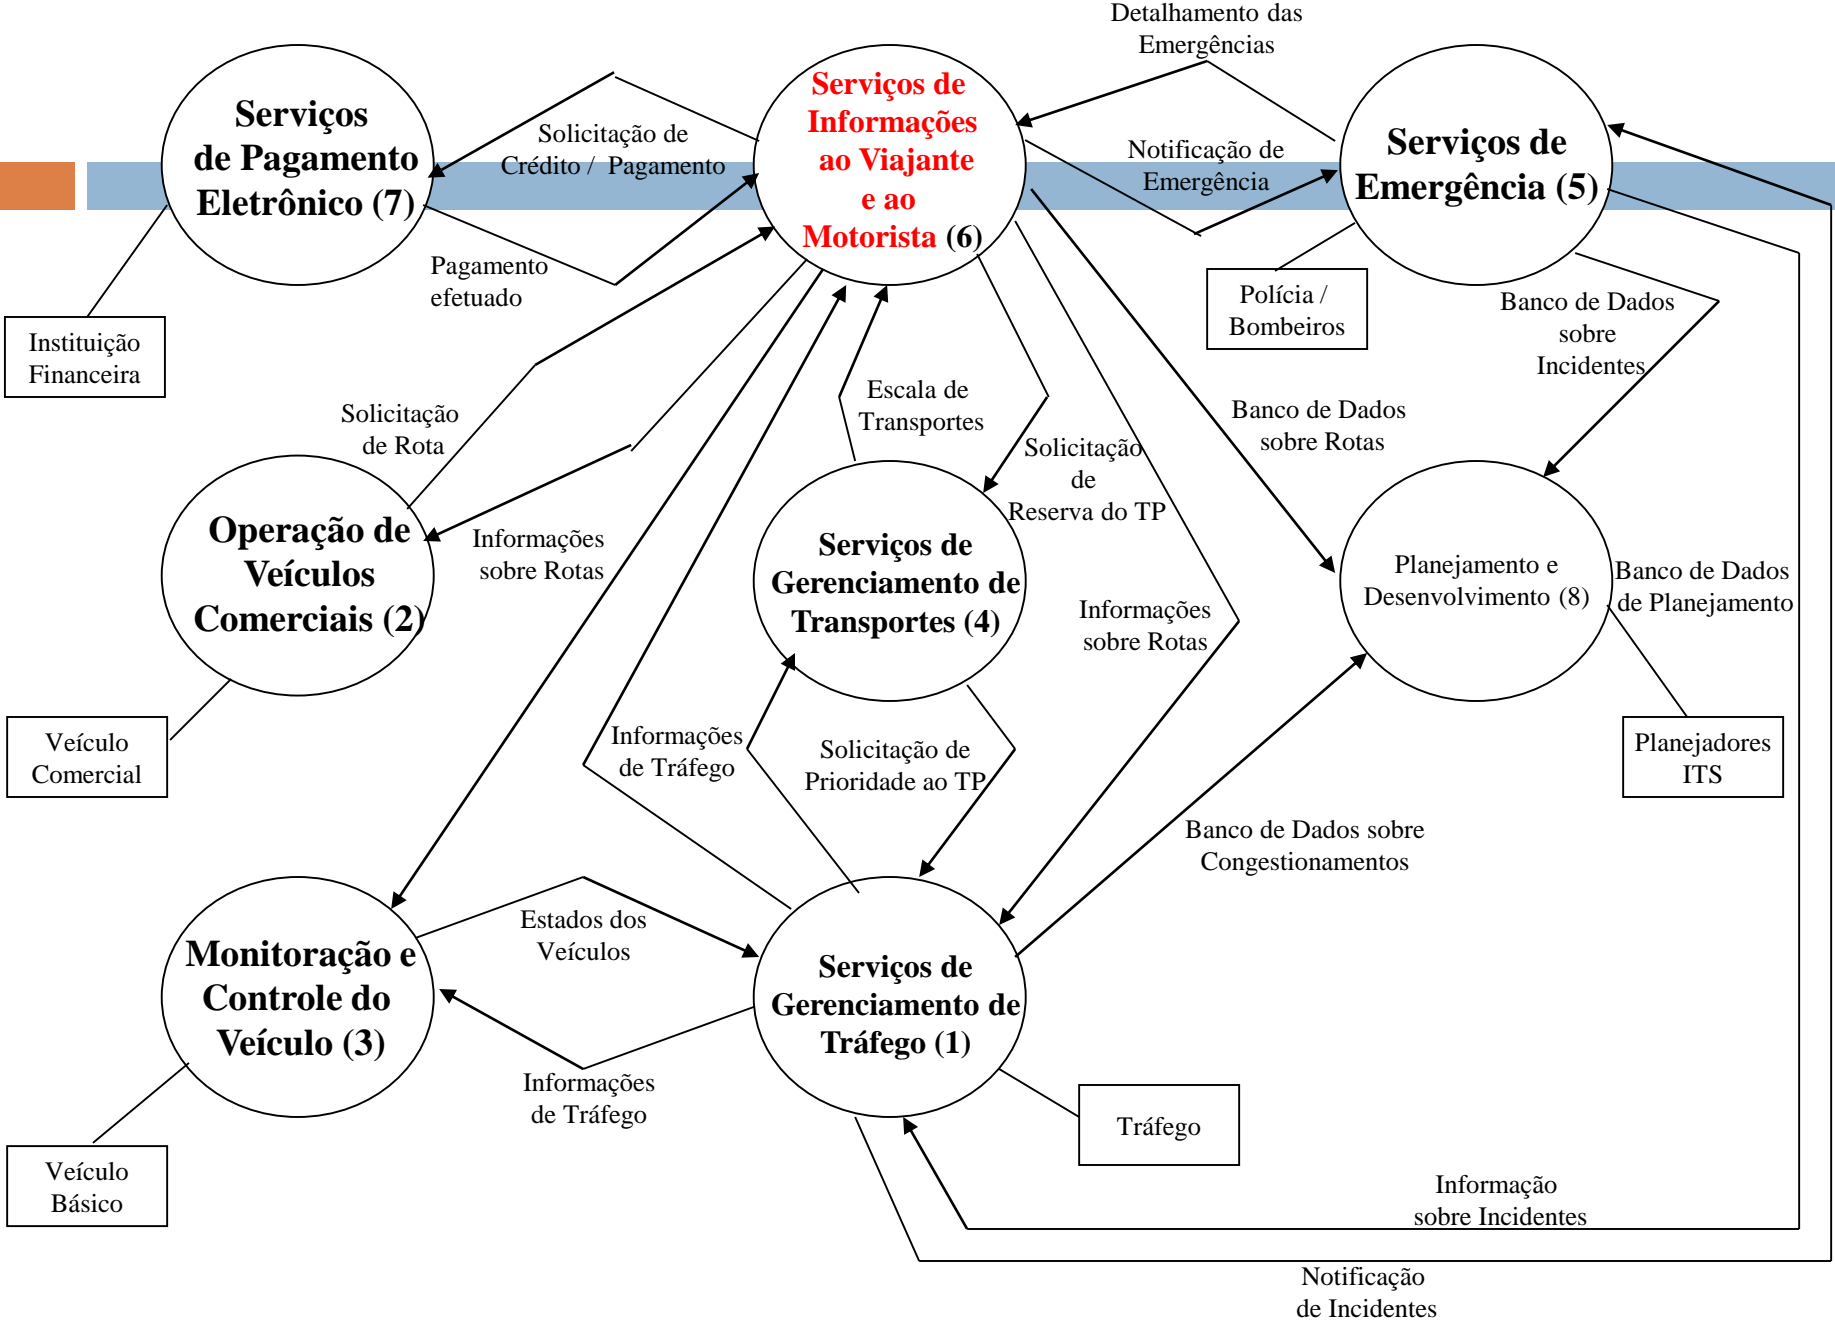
Serviços de Pagamento Eletrônico (7)

Serviços de Informações ao Viajante e ao Motorista (6)

Serviços de Emergência (5)

Detalhamento das Emergências

Solicitação de Crédito / Pagamento

Notificação de Emergência

Pagamento efetuado

Instituição Financeira

Polícia / Bombeiros

Banco de Dados sobre Incidentes

Escala de Transportes

Solicitação de Rota

Banco de Dados sobre Rotas

Solicitação de Reserva do TP

Operação de Veículos Comerciais (2)

Informações sobre Rotas

Serviços de Gerenciamento de Transportes (4)

Planejamento e Desenvolvimento (8)

Banco de Dados de Planejamento

Informações sobre Rotas

Veículo Comercial

Informações de Tráfego

Solicitação de Prioridade ao TP

Planejadores ITS

Banco de Dados sobre Congestionamentos

Monitoração e Controle do Veículo (3)

Estados dos Veículos

Serviços de Gerenciamento de Tráfego (1)

Informações de Tráfego

Tráfego

Veículo Básico

Informação sobre Incidentes

Notificação de Incidentes